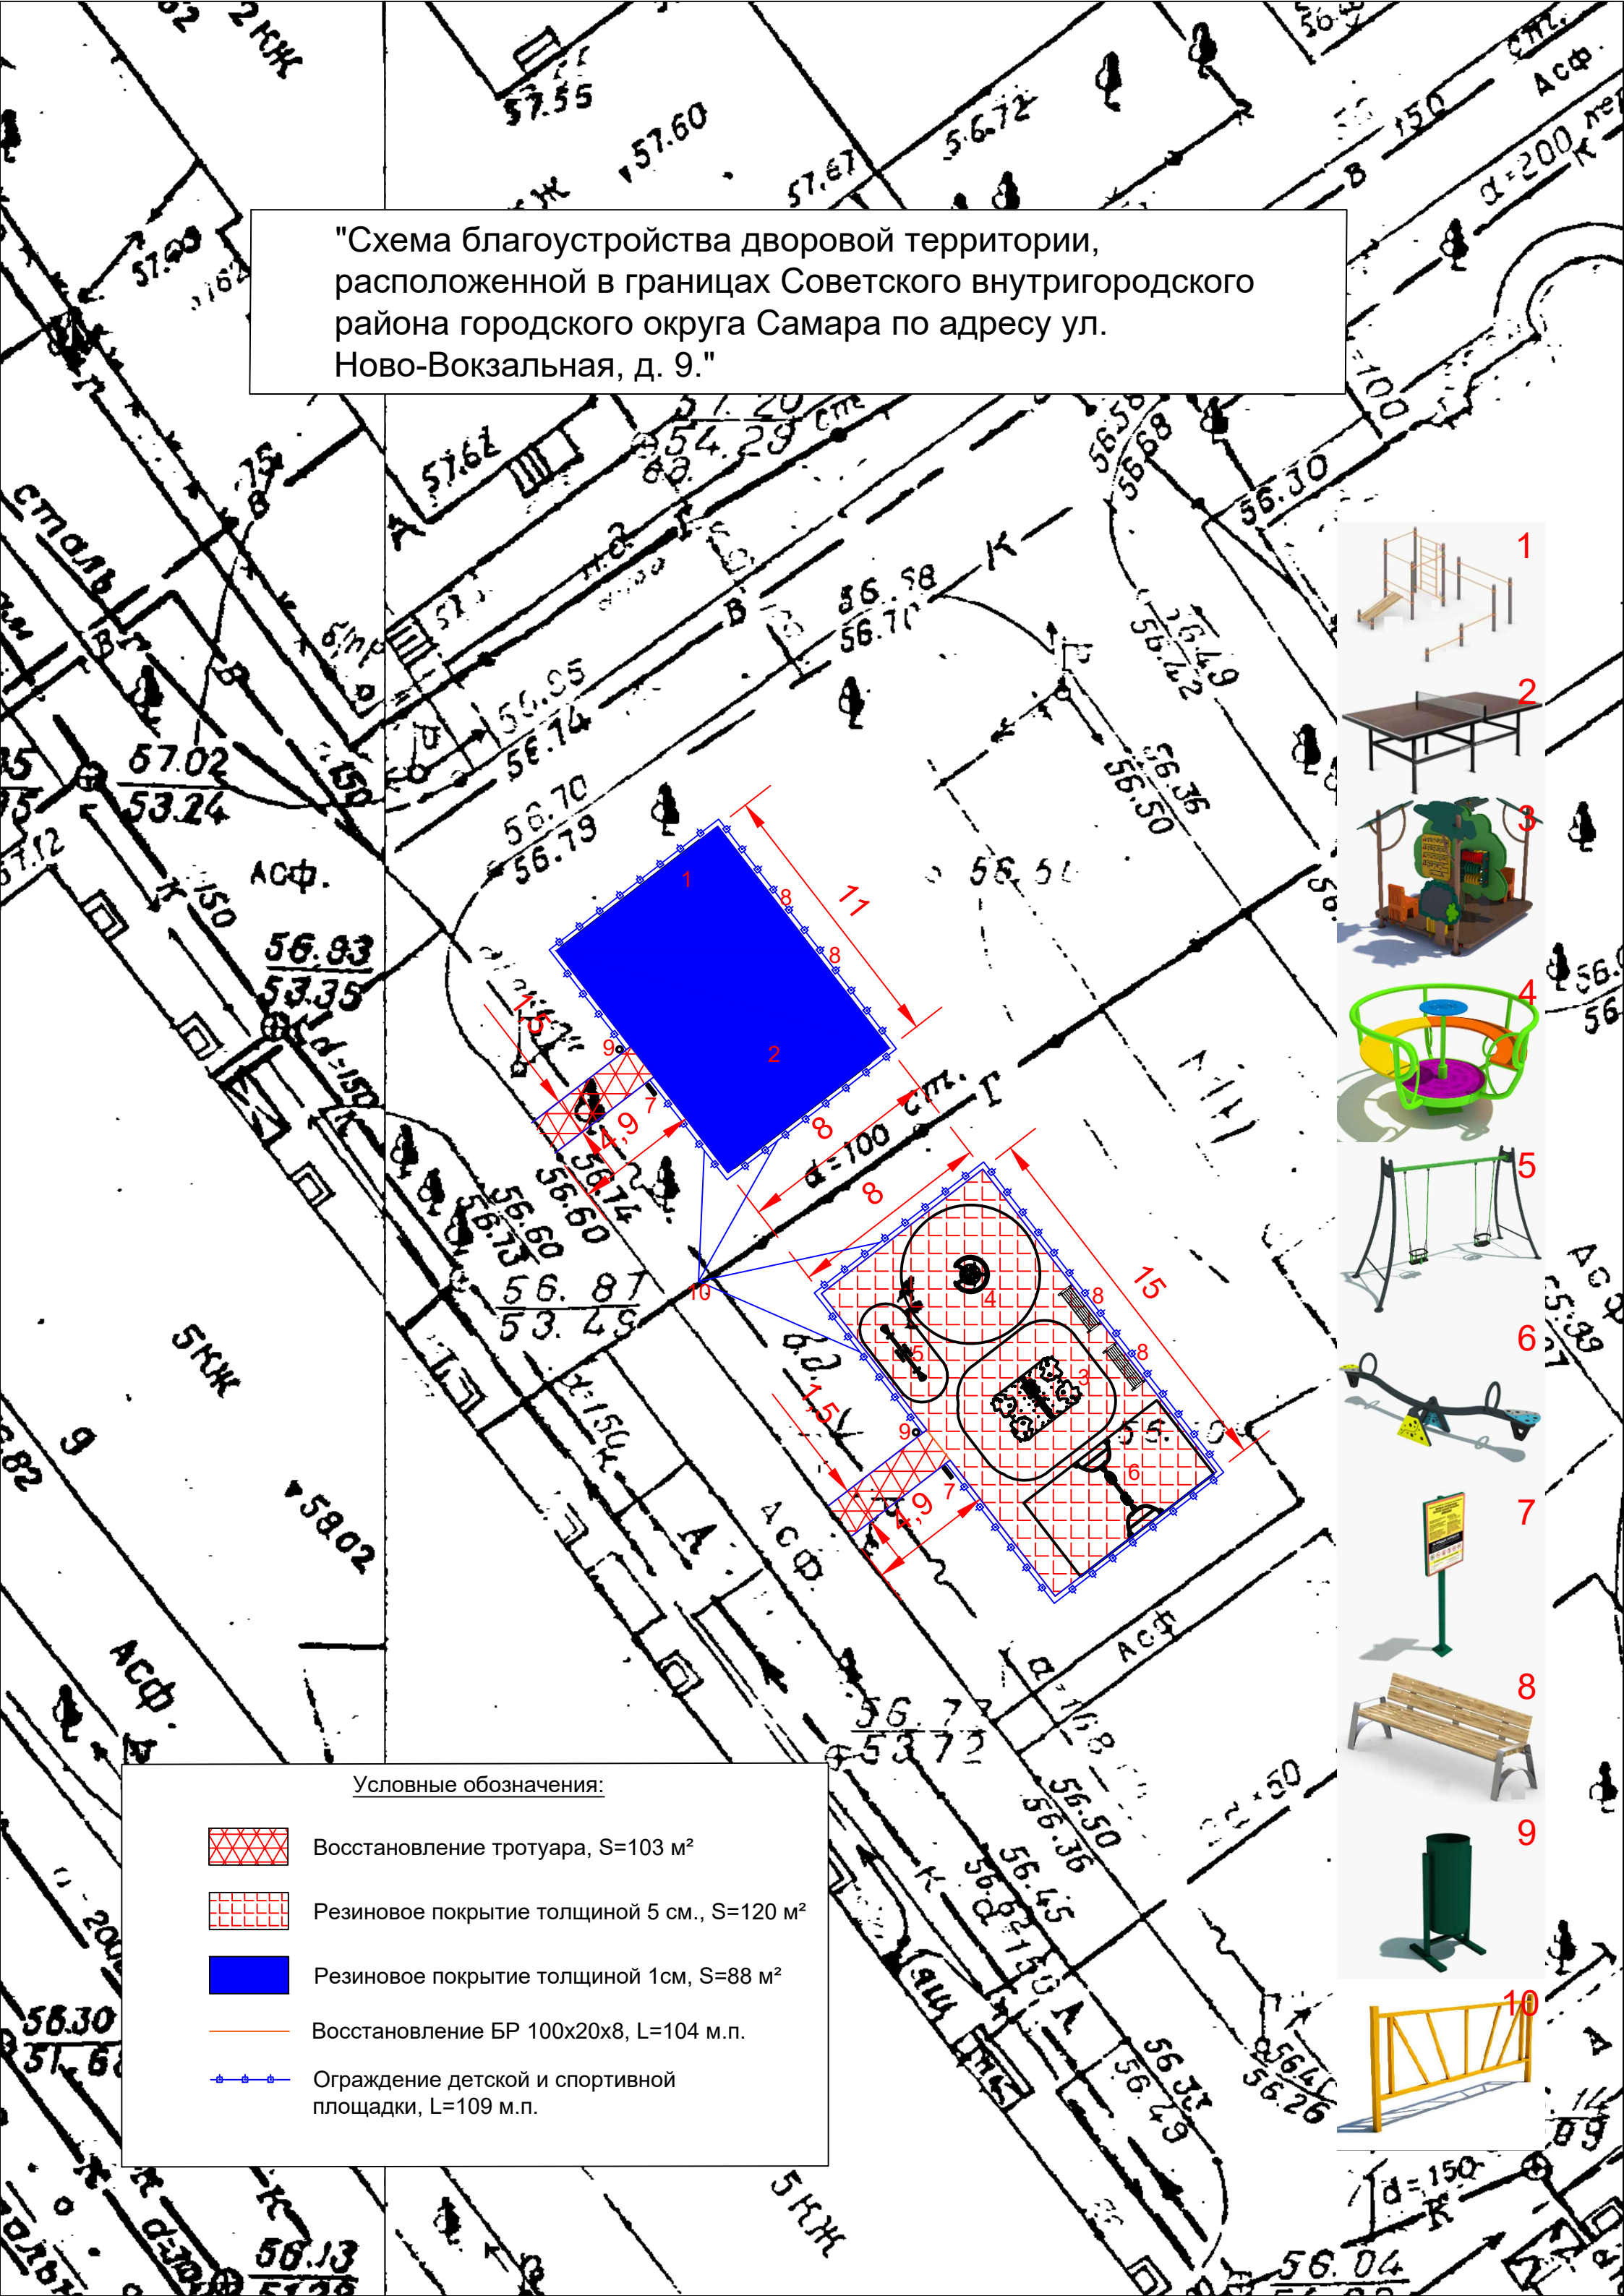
"Схема благоустройства дворовой территории, расположенной в границах Советского внутригородского района городского округа Самара по адресу ул. Ново-Вокзальная, д. 9."

1
2
3
4
5
6
7
8
9
10

11
8
8
8
1,5
4,9
15
8
8
1,5
4,9

Условные обозначения:

Восстановление тротуара, S=103 м²

Резиновое покрытие толщиной 5 см., S=120 м²

Резиновое покрытие толщиной 1см, S=88 м²

Восстановление БР 100х20х8, L=104 м.п.

Ограждение детской и спортивной площадки, L=109 м.п.